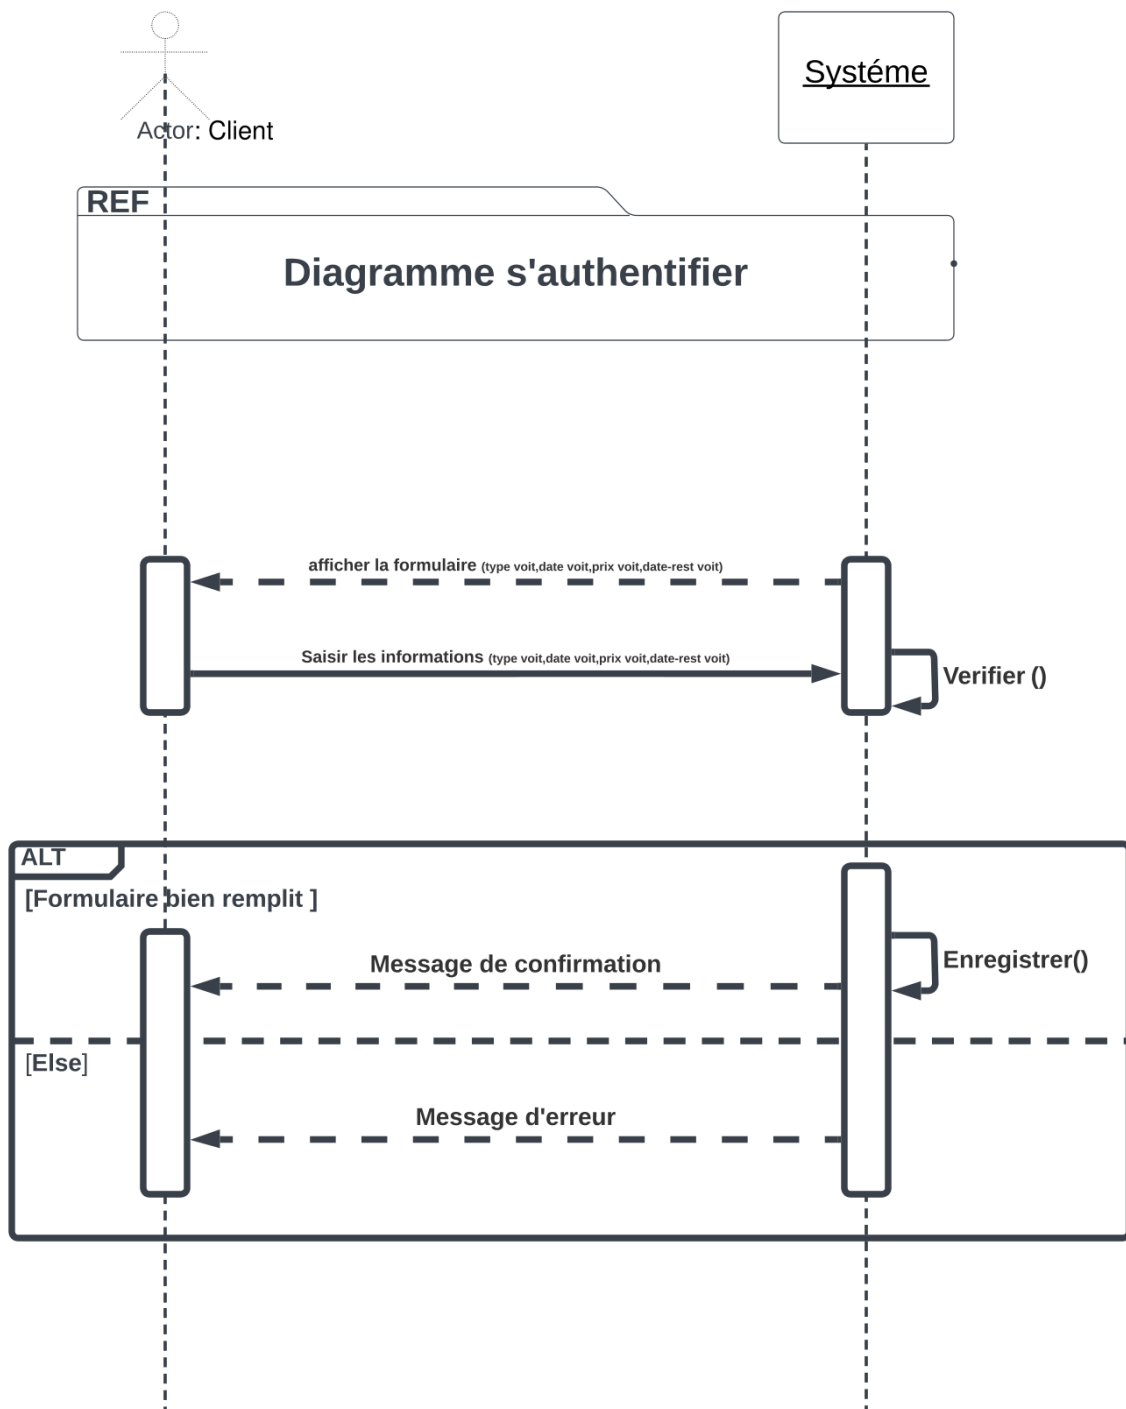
Actor: Client

Systéme

REF

Diagramme s'authentifier

afficher la formulaire (type voit,date voit,prix voit,date-rest voit)

Saisir les informations (type voit,date voit,prix voit,date-rest voit)

Verifier ()

ALT

[Formulaire bien remplit ]

Enregistrer()

Message de confirmation

[Else]

Message d'erreur